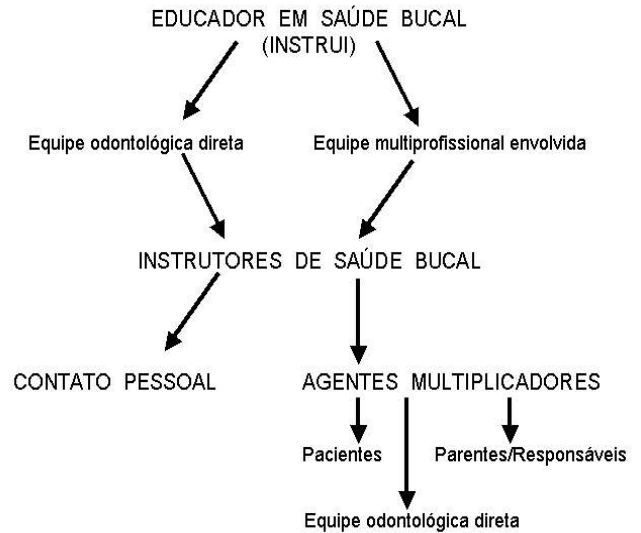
EDUCADOR EM SAÚDE BUCAL
(INSTRUI)

Equipe odontológica direta

Equipe multiprofissional envolvida

INSTRUTORES DE SAÚDE BUCAL

CONTATO PESSOAL

AGENTES MULTIPLICADORES

Pacientes

Parentes/Responsáveis

Equipe odontológica direta